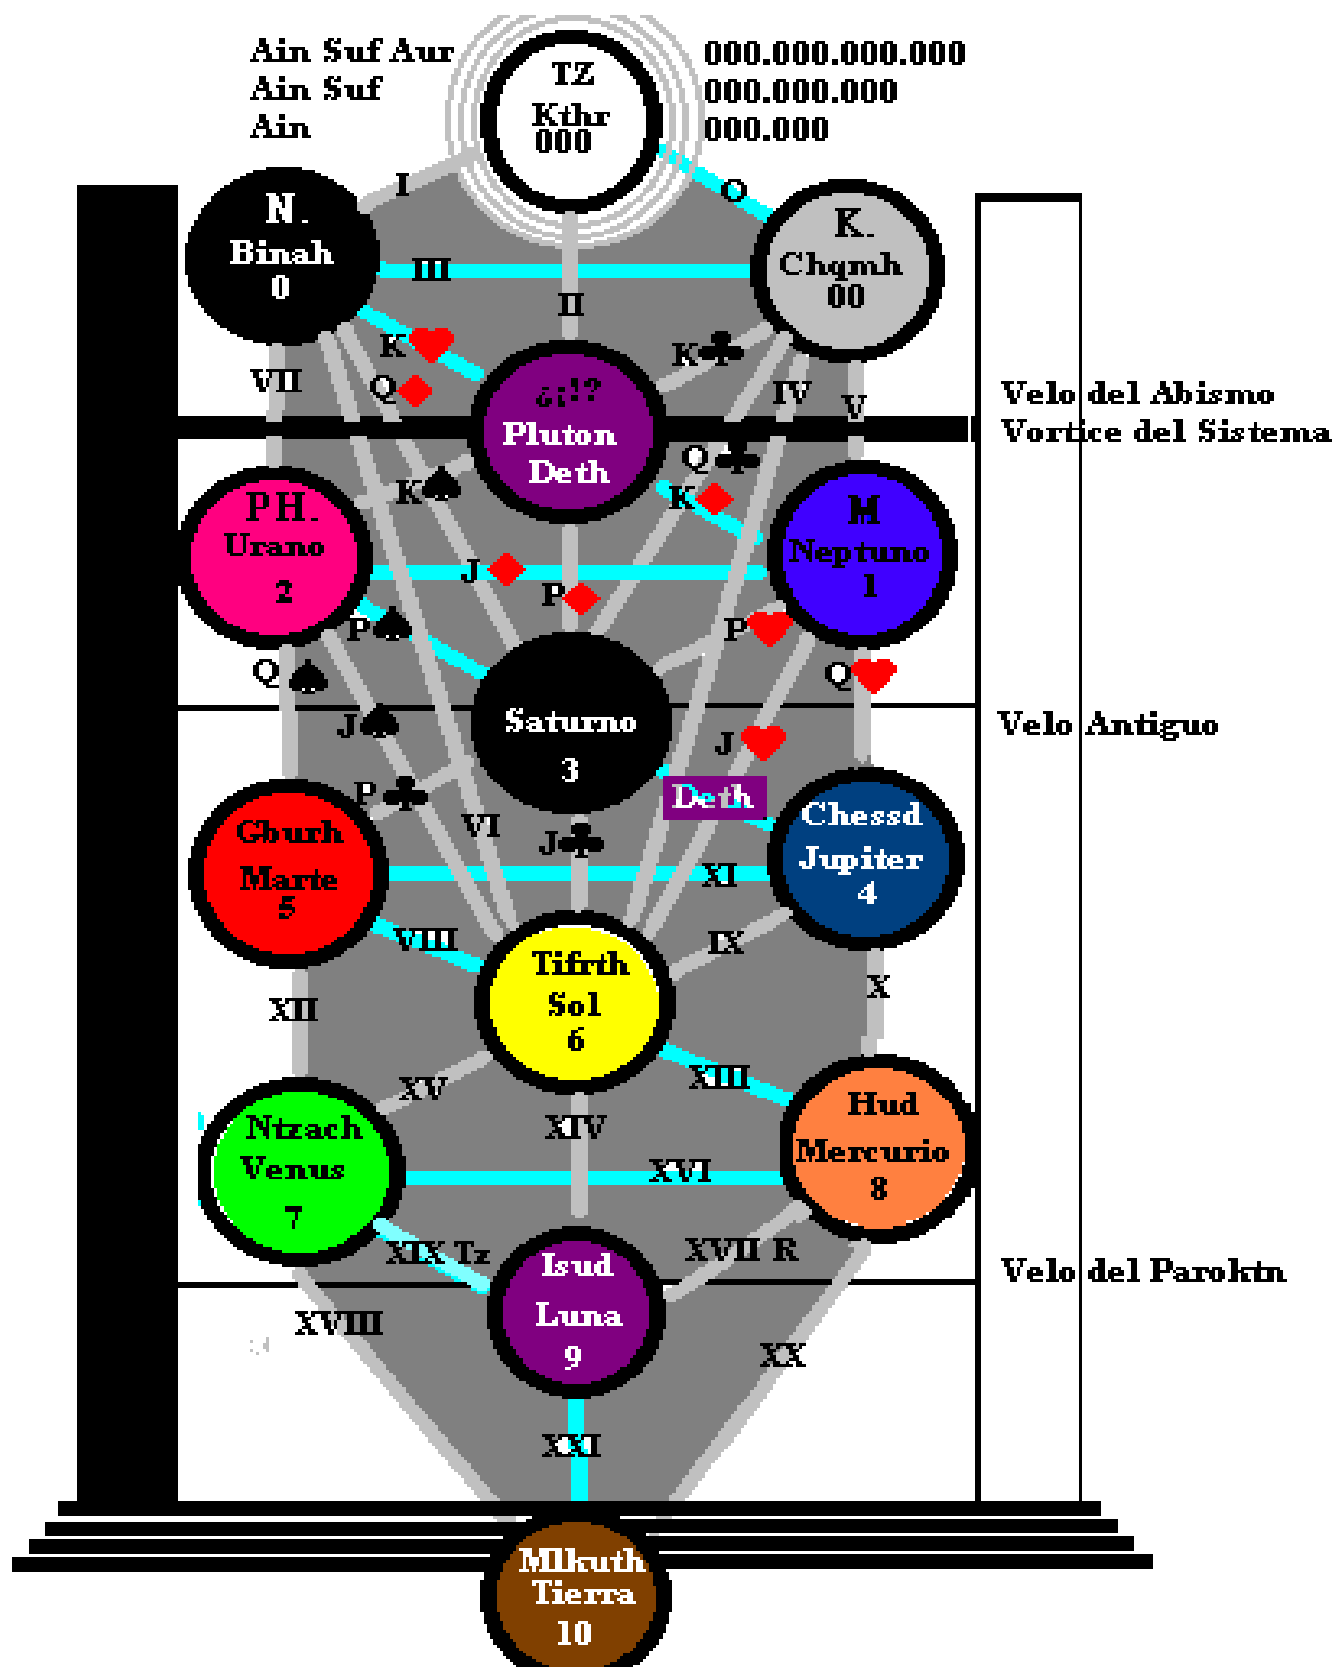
Ain Suf Aur
Ain Suf
Ain

TZ
Kthr
000

000.000.000.000
000.000.000
000.000

I
O

N.
Binah
0

K.
Chqmh
00

III
II
K♥
K♣
Q♦
¿¡!?
Pluton
Deth
VII
IV
V

Velo del Abismo
Vortice del Sistema

Q♣
K♠
K♦

PH.
Urano
2

M
Neptuno
1

J♦
P♦
P♠
P♥
Q♠
Q♥

Saturno
3

Velo Antiguo

J♠
J♥
P♣
Deth
VI
J♣

Gburh
Marte
5

Chessd
Jupiter
4

XI
VIII
IX

Tifrth
Sol
6

XII
X
XIII
XV
XIV

Ntzach
Venus
7

Hud
Mercurio
8

XVI
XIX Tz
XVII R

Isud
Luna
9

Velo del Paroktn

XVIII
XX
XXI

Mlkuth
Tierra
10